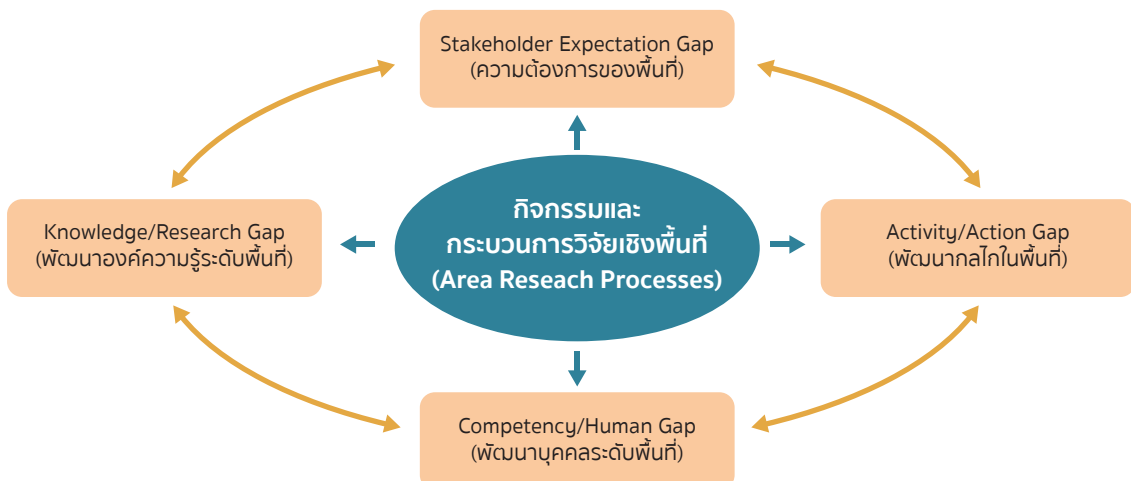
Stakeholder Expectation Gap
(ความต้องการของพื้นที่)

Knowledge/Research Gap
(พัฒนาองค์ความรู้ระดับพื้นที่)

กิจกรรมและกระบวนการวิจัยเชิงพื้นที่
(Area Reseach Processes)

Activity/Action Gap
(พัฒนากลไกในพื้นที่)

Competency/Human Gap
(พัฒนาบุคคลระดับพื้นที่)